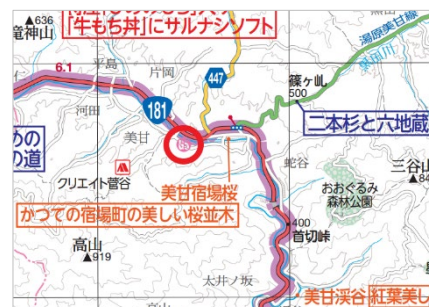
▲636
竜神山
「牛もち丼」にサルナシソフト
湯原美甘線
6.1
平島
片岡
447
篠ヶ瓶
500
河田
181
美甘
二本杉と六地蔵
の
の道
65
クリエイト響谷
美甘宿場桜
蛇谷
三谷山
おおぐるみ
森林公園
かつての宿場町の美しい桜並木
400
首切峠
高山
▲919
太井ノ坂
美甘渓谷
紅葉美し